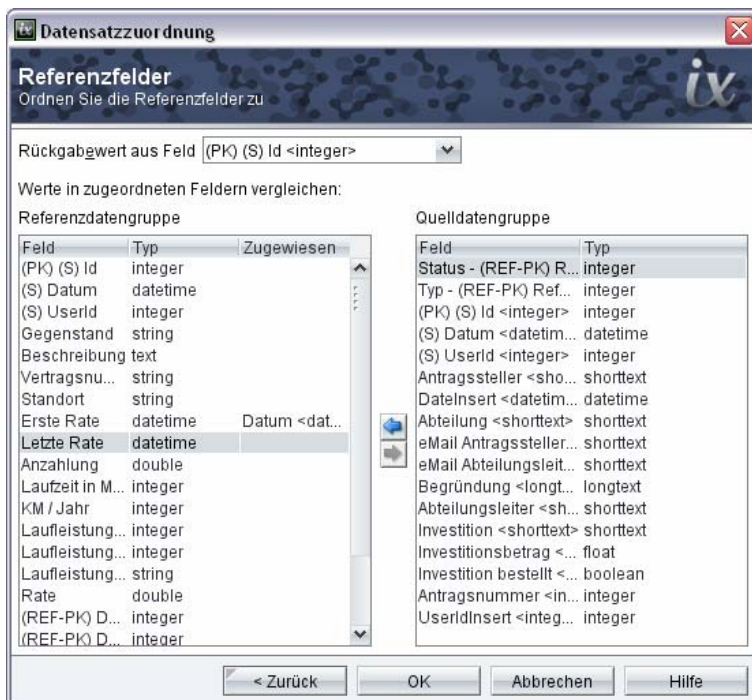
Datensatzzuordnung

Referenzfelder
Ordnen Sie die Referenzfelder zu

Rückgabewert aus Feld (PK) (S) Id <integer>

Werte in zugeordneten Feldern vergleichen:

Referenzdatengruppe

| Feld | Typ | Zugewiesen |
|---|---|---|
| (PK) (S) Id | integer | |
| (S) Datum | datetime | |
| (S) UserId | integer | |
| Gegenstand | string | |
| Beschreibung | text | |
| Vertragsnu... | string | |
| Standort | string | |
| Erste Rate | datetime | Datum <dat... |
| Letzte Rate | datetime | |
| Anzahlung | double | |
| Laufzeit in M... | integer | |
| KM / Jahr | integer | |
| Laufleistung... | integer | |
| Laufleistung... | integer | |
| Laufleistung... | string | |
| Rate | double | |
| (REF-PK) D... | integer | |
| (REF-PK) D... | integer | |

Quelldatengruppe

| Feld | Typ |
|---|---|
| Status - (REF-PK) R... | integer |
| Typ - (REF-PK) Ref... | integer |
| (PK) (S) Id <integer> | integer |
| (S) Datum <datetim... | datetime |
| (S) UserId <integer> | integer |
| Antragssteller <sho... | shorttext |
| DateInsert <datetim... | datetime |
| Abteilung <shorttext> | shorttext |
| eMail Antragssteller... | shorttext |
| eMail Abteilungsleit... | shorttext |
| Begründung <longt... | longtext |
| Abteilungsleiter <sh... | shorttext |
| Investition <shorttext> | shorttext |
| Investitionsbetrag <... | float |
| Investition bestellt <... | boolean |
| Antragsnummer <in... | integer |
| UserIdInsert <integ... | integer |

< Zurück OK Abbrechen Hilfe